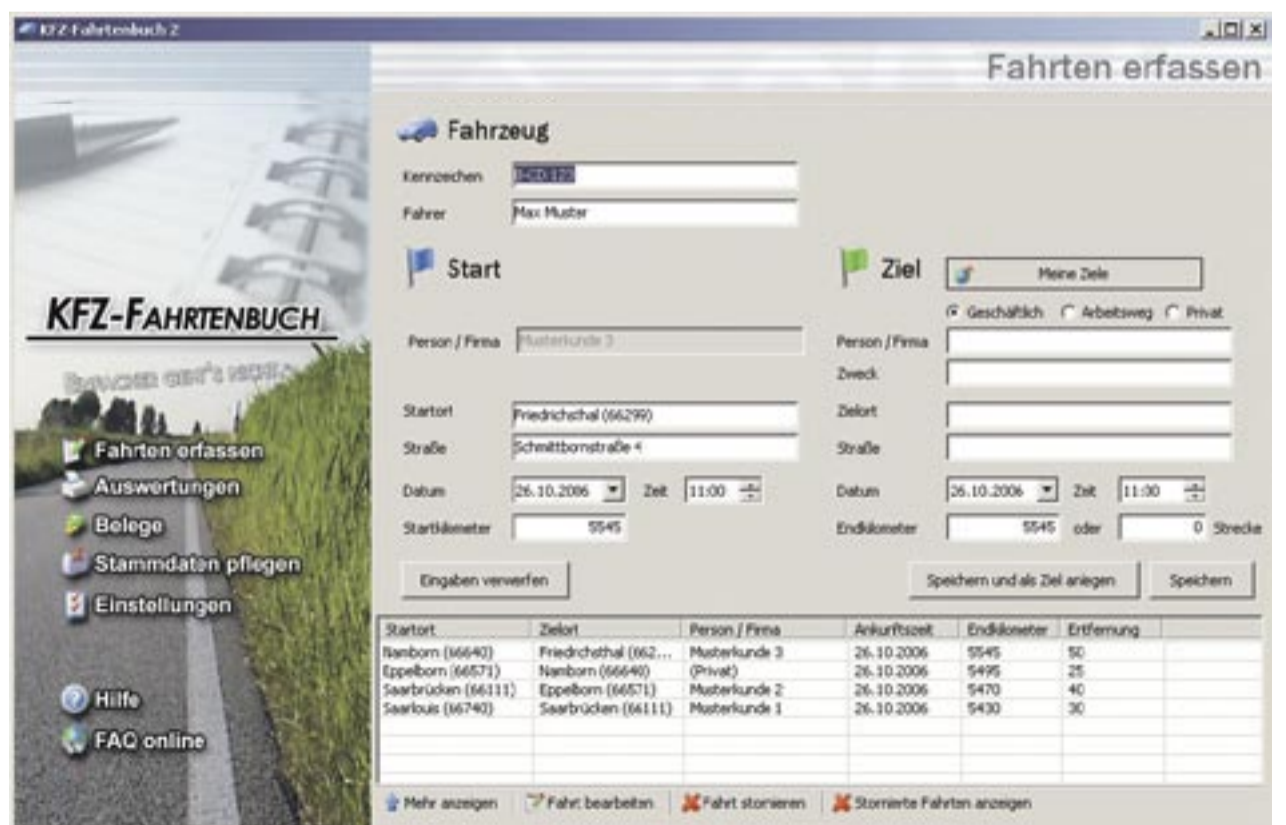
KFZ-Fahrtenbuch 2

Fahrten erfassen

KFZ-FAHRTENBUCH

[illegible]

Fahrten erfassen
Auswertungen
Belege
Stammdaten pflegen
Einstellungen

Hilfe
FAQ online

Fahrzeug
Kennzeichen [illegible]
Fahrer Max Muster

Start
Person / Firma Musterkunde 3
Startort Friedrichsthal (66299)
Straße Schmittbornstraße 4
Datum 26.10.2006 Zeit 11:00
Startkilometer 5545

Ziel
Meine Ziele
Geschäftlich Arbeitsweg Privat
Person / Firma
Zweck
Zielort
Straße
Datum 26.10.2006 Zeit 11:00
Endkilometer 5545 oder 0 Strecke

Eingaben verwerfen
Speichern und als Ziel anlegen
Speichern

| Startort | Zielort | Person / Firma | Ankunftszeit | Endkilometer | Entfernung |
|---|---|---|---|---|---|
| Namborn (66640) | Friedrichsthal (662... | Musterkunde 3 | 26.10.2006 | 5545 | 50 |
| Eppelborn (66571) | Namborn (66640) | (Privat) | 26.10.2006 | 5495 | 25 |
| Saarbrücken (66111) | Eppelborn (66571) | Musterkunde 2 | 26.10.2006 | 5470 | 40 |
| Saarlouis (66740) | Saarbrücken (66111) | Musterkunde 1 | 26.10.2006 | 5430 | 30 |

Mehr anzeigen
Fahrt bearbeiten
Fahrt stornieren
Stornierte Fahrten anzeigen